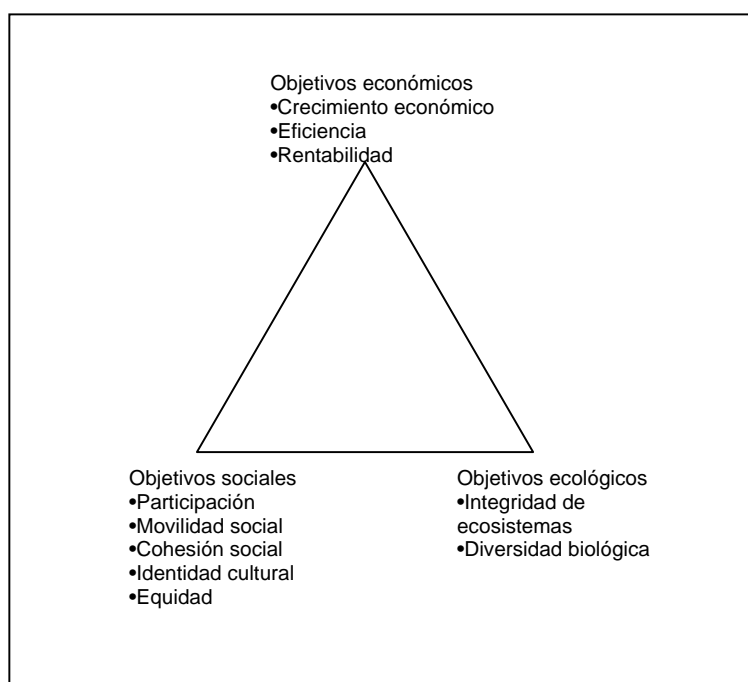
Objetivos económicos
•Crecimiento económico
•Eficiencia
•Rentabilidad

Objetivos sociales
•Participación
•Movilidad social
•Cohesión social
•Identidad cultural
•Equidad

Objetivos ecológicos
•Integridad de ecosistemas
•Diversidad biológica